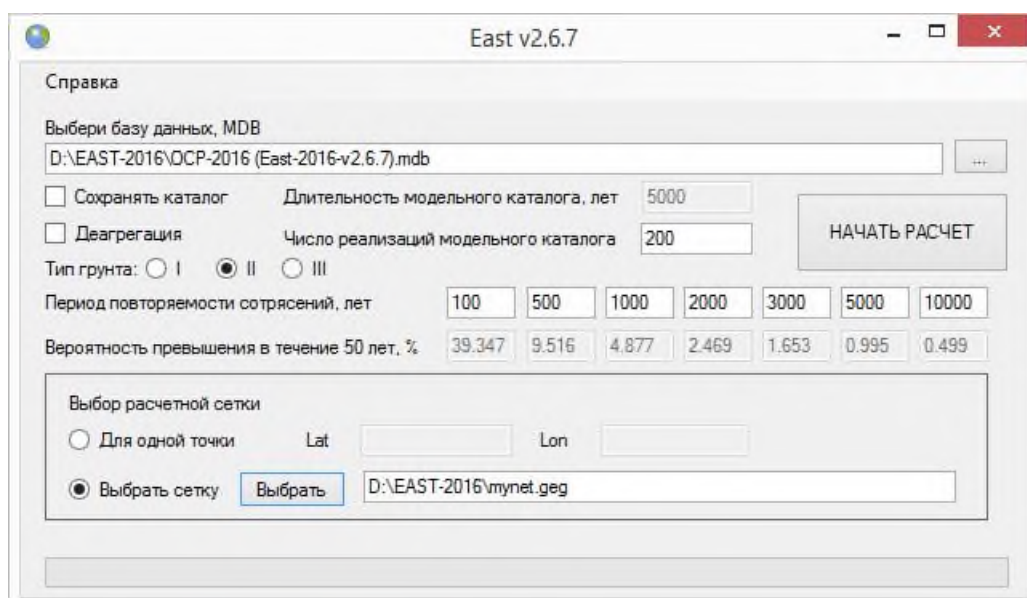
East v2.6.7

Справка

Выбери базу данных, MDB
D:\EAST-2016\OCP-2016 (East-2016-v2.6.7).mdb
...

Сохранять каталог
Длительность модельного каталога, лет 5000
Деагрегация
Число реализаций модельного каталога 200
НАЧАТЬ РАСЧЕТ
Тип грунта: I II III

Период повторяемости сотрясений, лет 100 500 1000 2000 3000 5000 10000
Вероятность превышения в течение 50 лет, % 39.347 9.516 4.877 2.469 1.653 0.995 0.499

Выбор расчетной сетки
Для одной точки Lat Lon
Выбрать сетку Выбрать D:\EAST-2016\mynet.geg